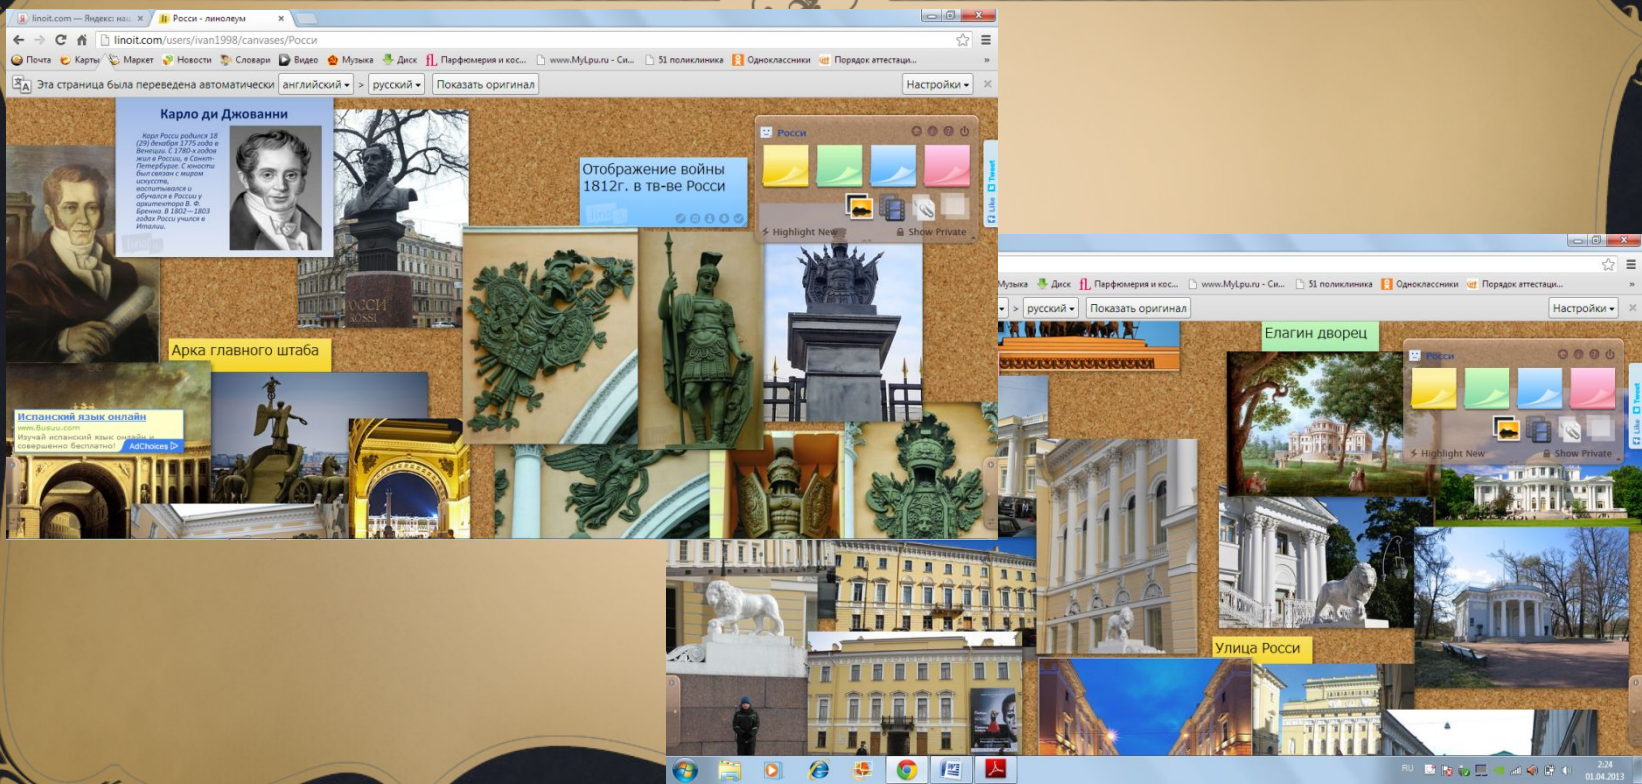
linoit.com — Яндекс: на
Росси - линолеум
linoit.com/users/ivan1998/canvases/Росси
Почта Карты Маркет Новости Словари Видео Музыка Диск Парфюмерия и кос... www.MyLpu.ru - Си... 51 поликлиника Одноклассники Порядок аттестаци...
Эта страница была переведена автоматически английский > русский Показать оригинал Настройки

Карло ди Джованни

Карл Росси родился 18 (29) декабря 1775 года в Венеции. С 1780-х годов жил в России, в Санкт-Петербурге. С юности был связан с миром искусства, воспитывался и обучался в России у архитектора В. Ф. Бренна. В 1802—1803 годах Росси учился в Италии.

Отображение войны 1812г. в тв-ве Росси

Росси
Highlight New
Show Private

Арка главного штаба

Испанский язык онлайн
www.Busuu.com
Изучай испанский язык онлайн совершенно бесплатно!
AdChoices

Музыка Диск Парфюмерия и кос... www.MyLpu.ru - Си... 51 поликлиника Одноклассники Порядок аттестаци...
русский Показать оригинал Настройки

Елагин дворец

Росси
Highlight New
Show Private

Улица Росси

RU
2:24
01.04.2013